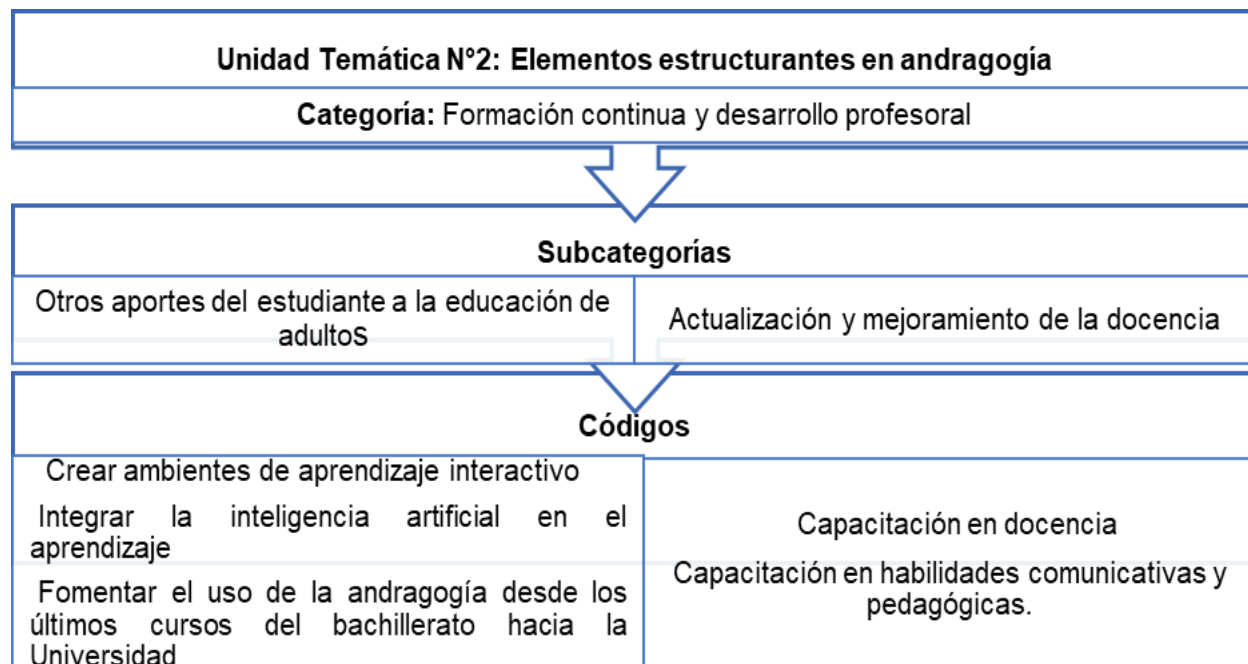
Unidad Temática N°2: Elementos estructurantes en andragogía

Categoría: Formación continua y desarrollo profesoral

Subcategorías

Otros aportes del estudiante a la educación de adultoS

Actualización y mejoramiento de la docencia

Códigos

Crear ambientes de aprendizaje interactivo

Integrar la inteligencia artificial en el aprendizaje

Fomentar el uso de la andragogía desde los últimos cursos del bachillerato hacia la Universidad

Capacitación en docencia

Capacitación en habilidades comunicativas y pedagógicas.